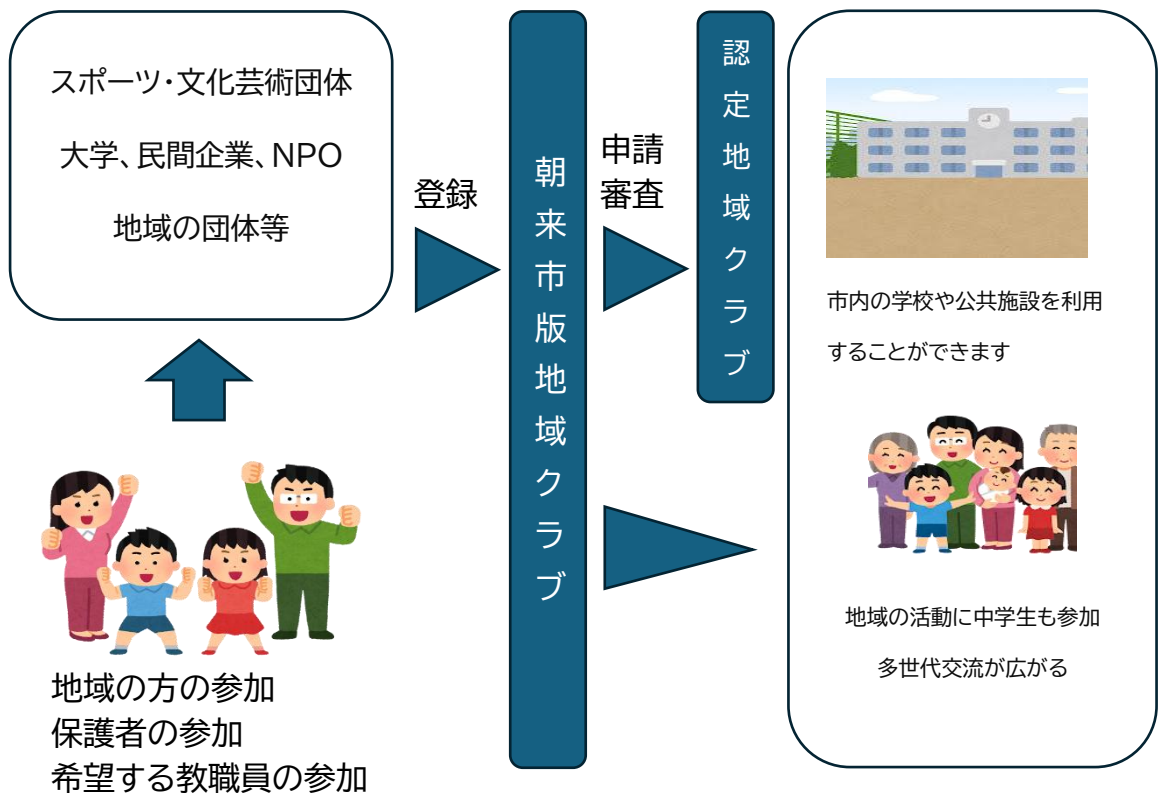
スポーツ・文化芸術団体

大学、民間企業、NPO

地域の団体等

登録

朝来市版地域クラブ

申請
審査

認定地域クラブ

市内の学校や公共施設を利用

することができます

地域の活動に中学生も参加

多世代交流が広がる

地域の方の参加
保護者の参加
希望する教職員の参加